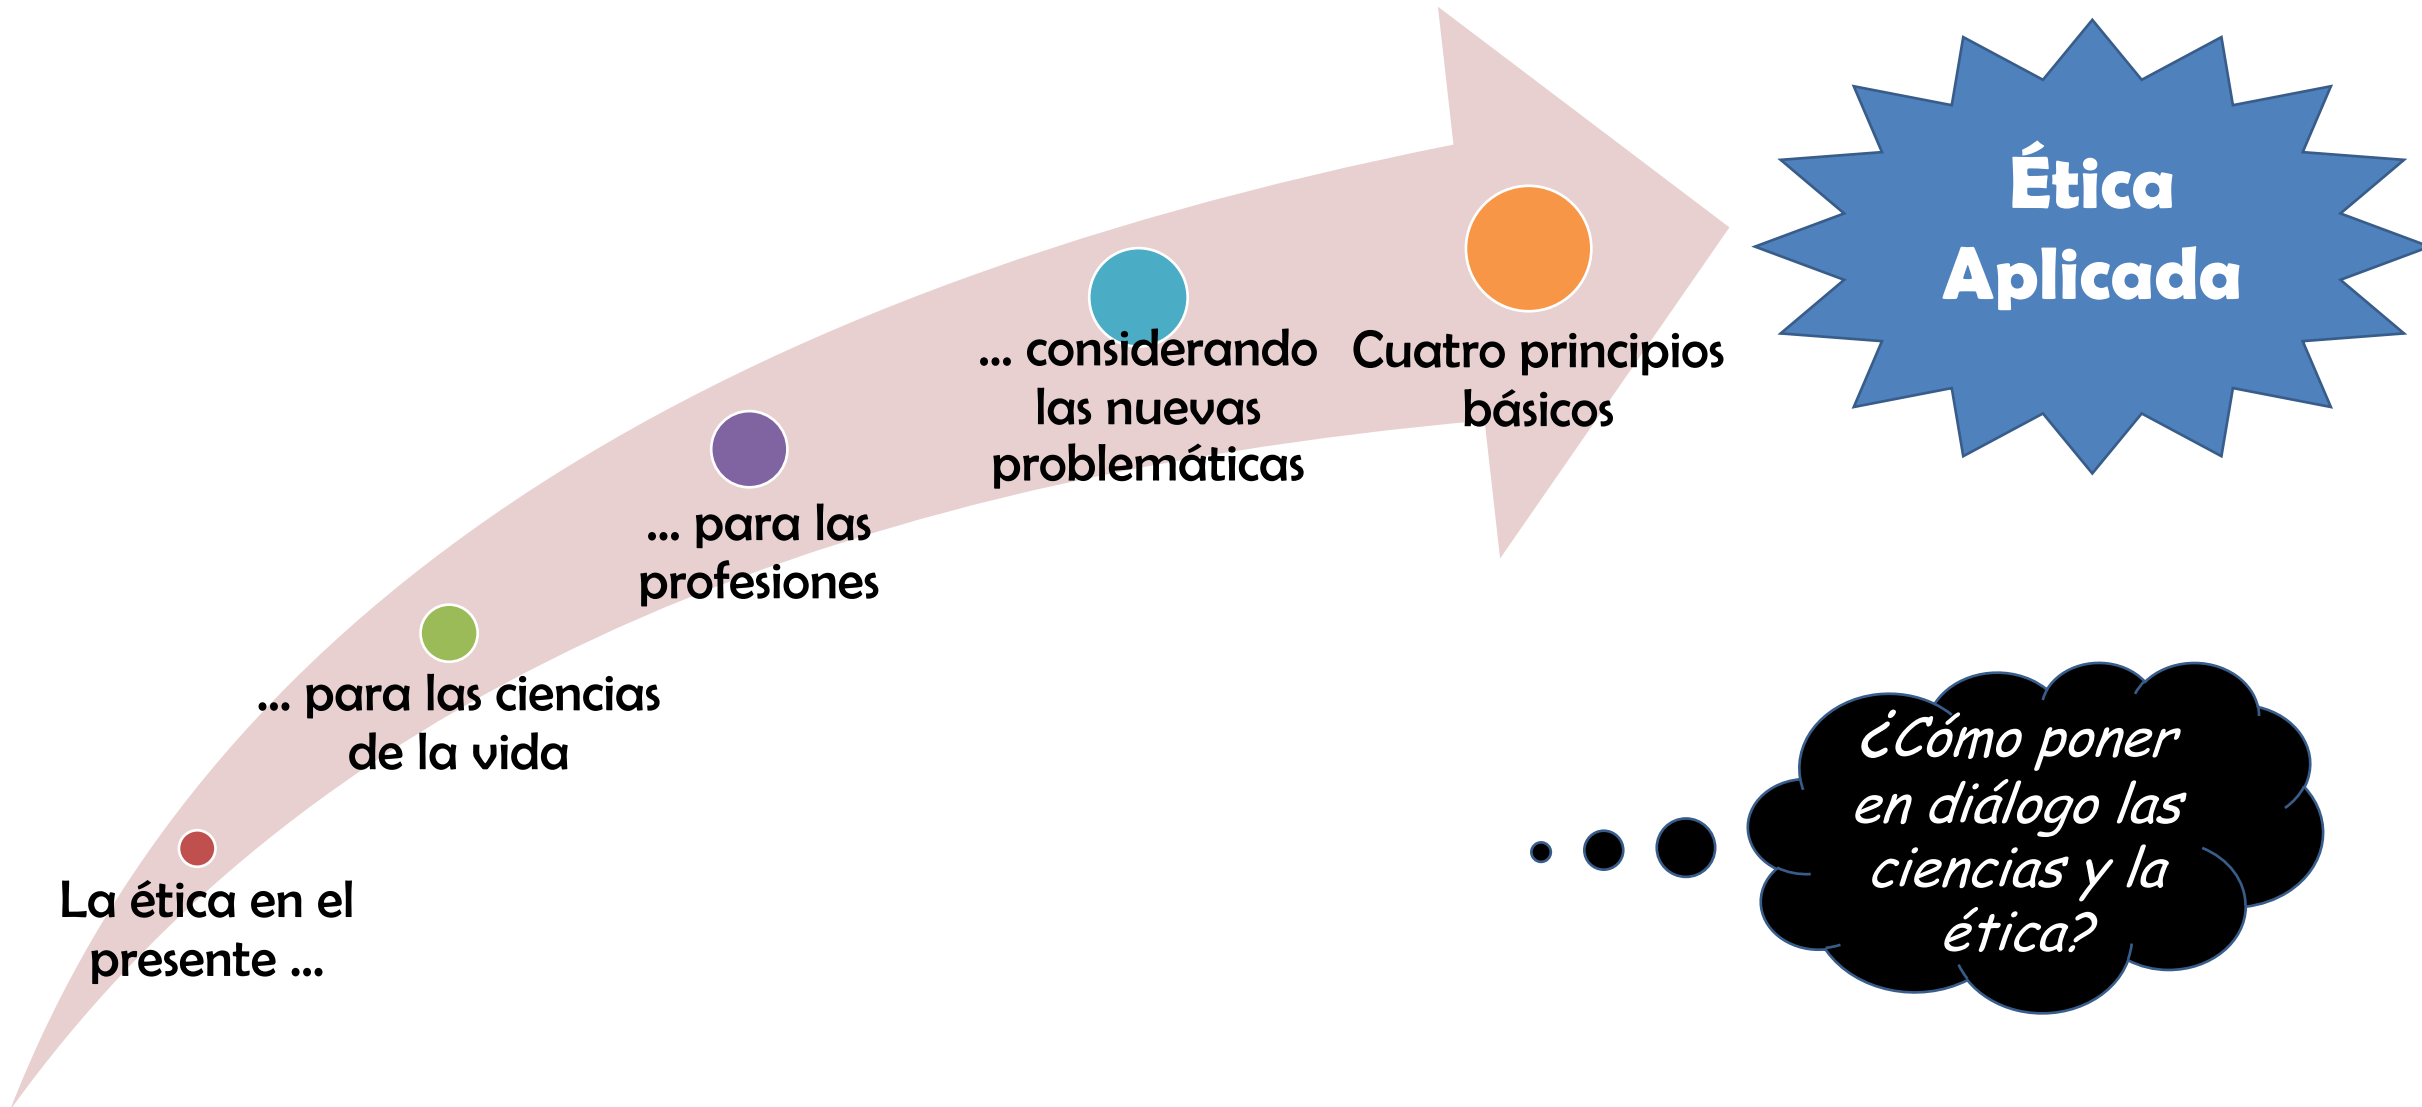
La ética en el presente ...

... para las ciencias de la vida

... para las profesiones

... considerando las nuevas problemáticas

Cuatro principios básicos

Ética Aplicada

¿Cómo poner en diálogo las ciencias y la ética?